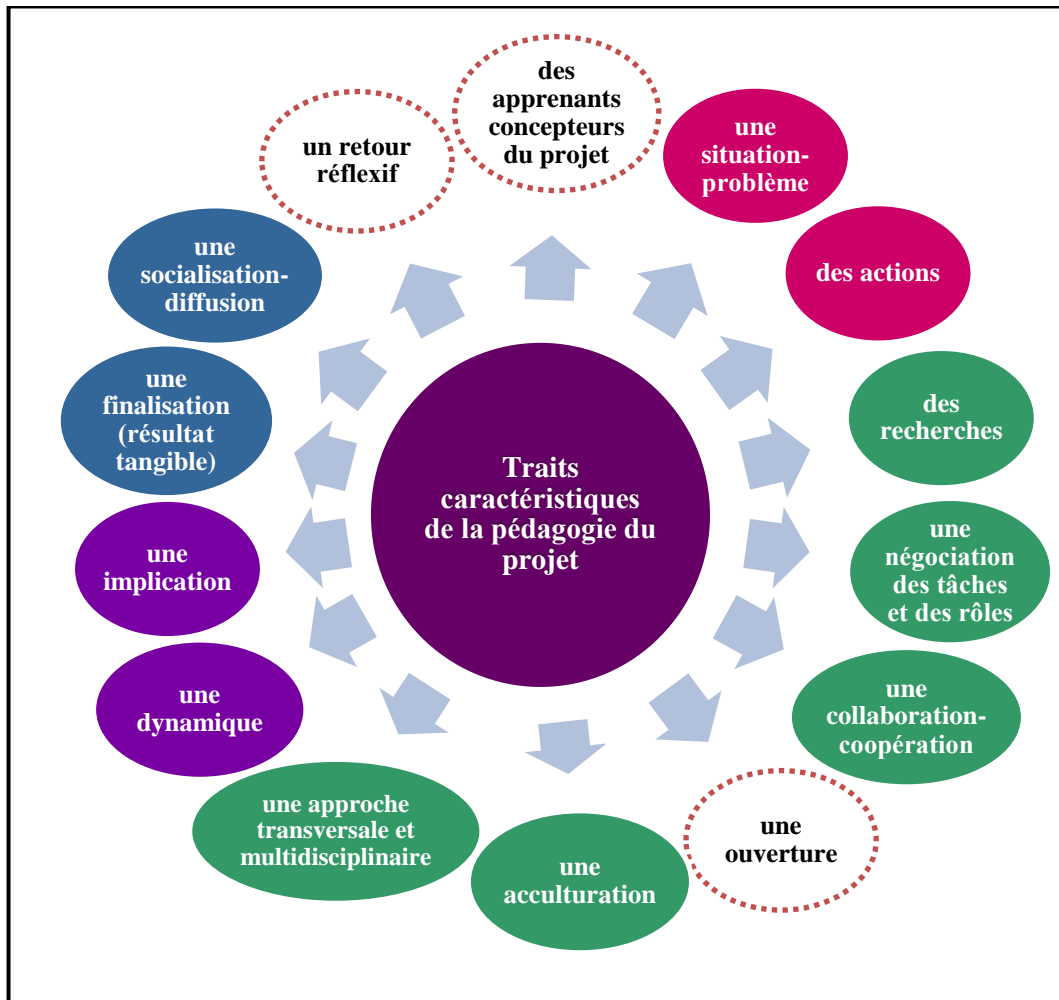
Traits caractéristiques de la pédagogie du projet

des apprenants concepteurs du projet

une situation-problème

des actions

des recherches

une négociation des tâches et des rôles

une collaboration-coopération

une ouverture

une acculturation

une approche transversale et multidisciplinaire

une dynamique

une implication

une finalisation (résultat tangible)

une socialisation-diffusion

un retour réflexif